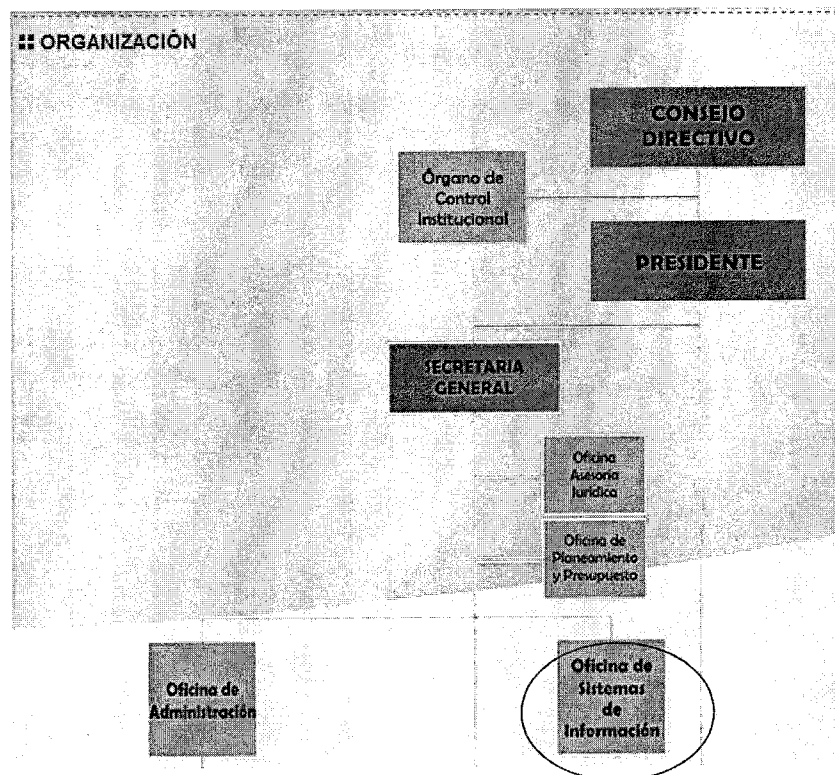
ORGANIZACIÓN

CONSEJO DIRECTIVO

Órgano de Control Institucional

PRESIDENTE

SECRETARIA GENERAL

Oficina Asesoría Jurídica

Oficina de Planeamiento y Presupuesto

Oficina de Administración

Oficina de Sistemas de Información